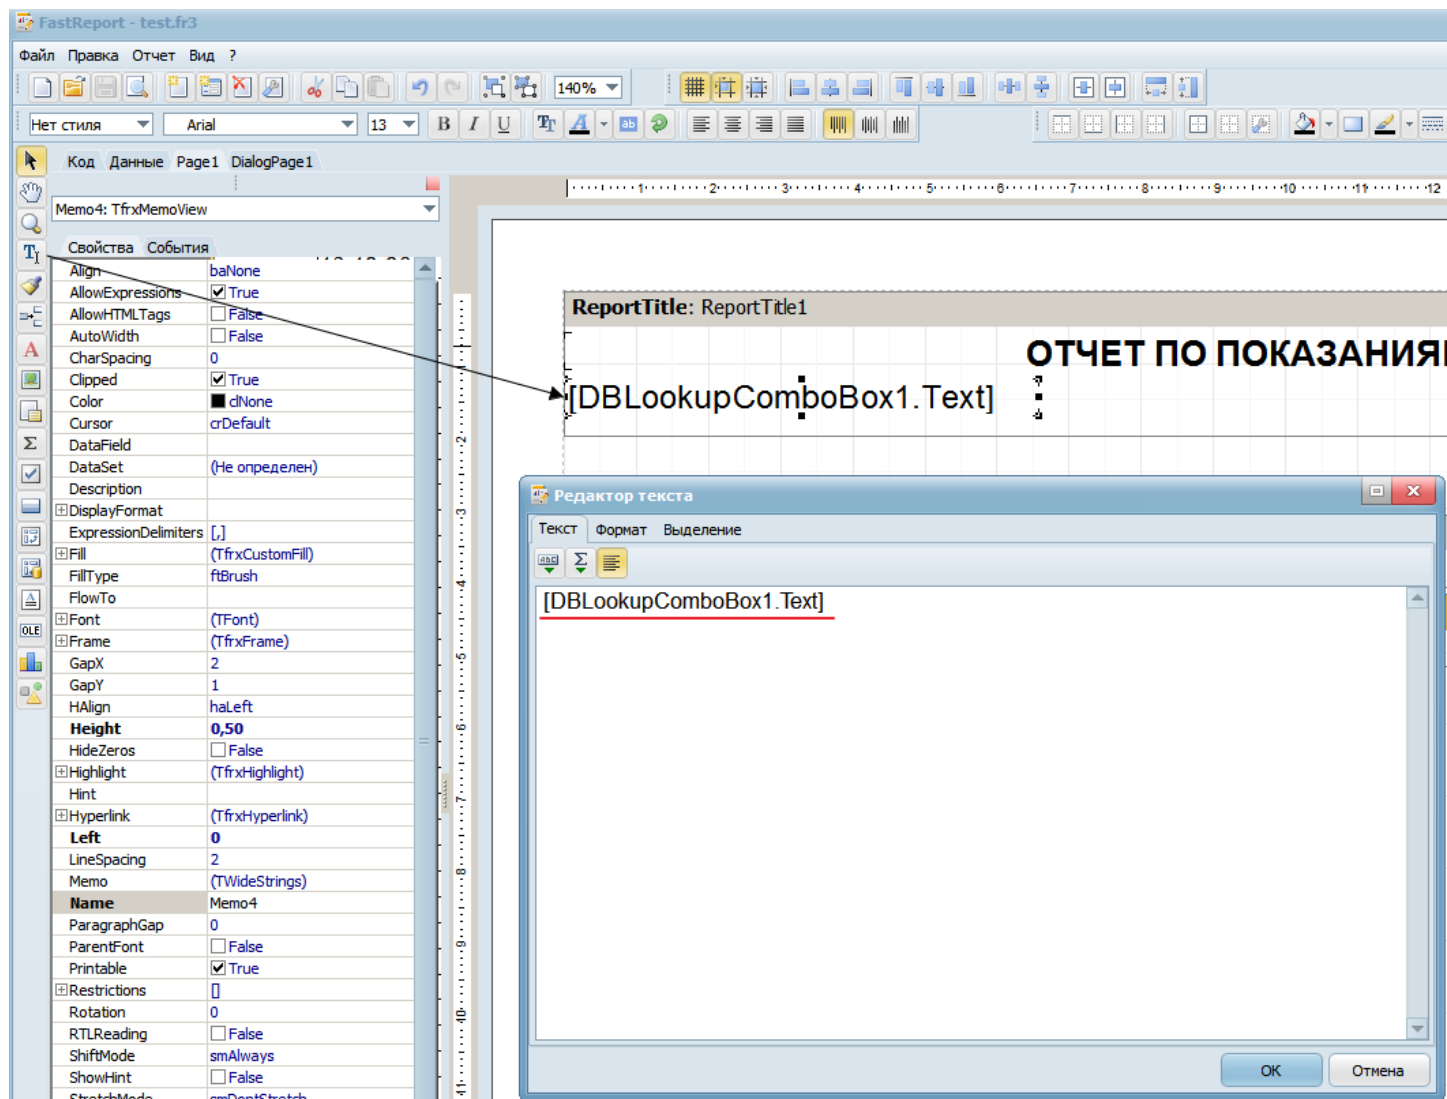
FastReport - test.fr3

Файл Правка Отчет Вид ?

140%

Нет стиля Arial 13

Код Данные Page1 DialogPage1

Memo4: TfrxMemoView

Свойства События

| | |
|---|---|
| Align | baNone |
| AllowExpressions | True |
| AllowHTMLTags | False |
| AutoWidth | False |
| CharSpacing | 0 |
| Clipped | True |
| Color | clNone |
| Cursor | crDefault |
| DataField | |
| DataSet | (Не определен) |
| Description | |
| DisplayFormat | |
| ExpressionDelimiters | [,] |
| Fill | (TfrxCustomFill) |
| FillType | ftBrush |
| FlowTo | |
| Font | (TFont) |
| Frame | (TfrxFrame) |
| GapX | 2 |
| GapY | 1 |
| HAlign | haLeft |
| Height | 0,50 |
| HideZeros | False |
| Highlight | (TfrxHighlight) |
| Hint | |
| Hyperlink | (TfrxHyperlink) |
| Left | 0 |
| LineSpacing | 2 |
| Memo | (TWideStrings) |
| Name | Memo4 |
| ParagraphGap | 0 |
| ParentFont | False |
| Printable | True |
| Restrictions | [] |
| Rotation | 0 |
| RTLReading | False |
| ShiftMode | smAlways |
| ShowHint | False |

ReportTitle: ReportTitle1

ОТЧЕТ ПО ПОКАЗАНИЯ

[DBLookupComboBox1.Text]

Редактор текста

Текст Формат Выделение

[DBLookupComboBox1.Text]

OK Отмена